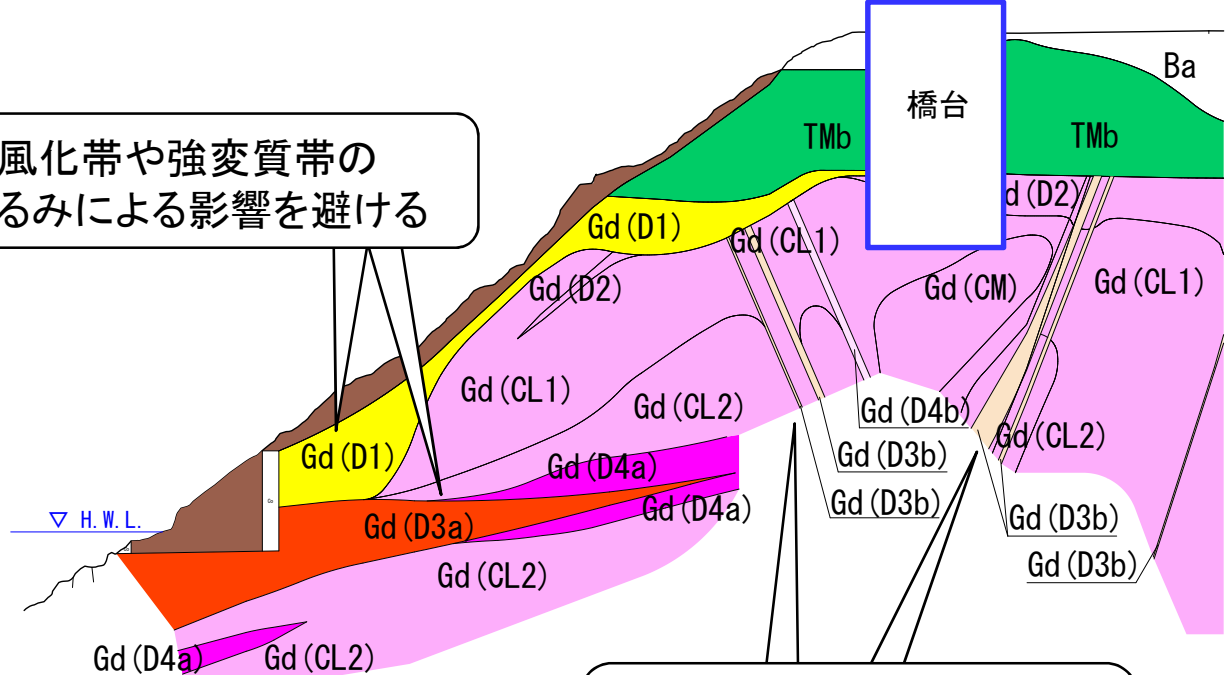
風化帯や強変質帯の
るみによる影響を避ける

橋台

Ba

TMb

TMb

Gd (D1)

Gd (CL1)

Gd (D2)

Gd (D2)

Gd (CM)

Gd (CL1)

Gd (CL1)

Gd (CL2)

Gd (D4b)

Gd (D3b)

Gd (CL2)

Gd (D3b)

Gd (D3b)

Gd (D3b)

Gd (D1)

Gd (D4a)

Gd (D4a)

Gd (D3a)

▽ H. W. L.

Gd (CL2)

Gd (D4a)

Gd (CL2)